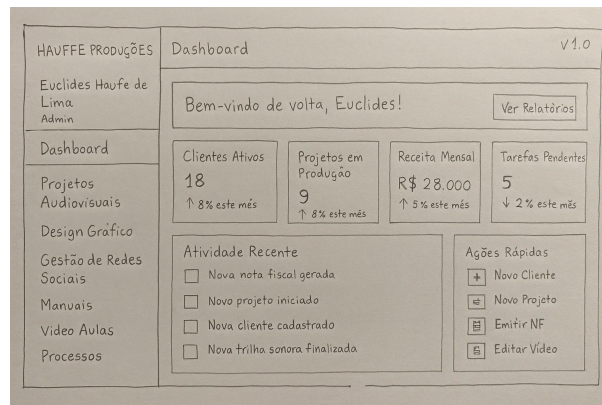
HAUFFE PRODUÇÕES

Dashboard

V1.0

Euclides Haufe de Lima
Admin

Dashboard

Projetos Audiovisuais

Design Gráfico

Gestão de Redes Sociais

Manuais

Video Aulas

Processos

Bem-vindo de volta, Euclides!

Ver Relatórios

Clientes Ativos
18
↑ 8% este mês

Projetos em Produção
9
↑ 8% este mês

Receita Mensal
R$ 28.000
↑ 5% este mês

Tarefas Pendentes
5
↓ 2% este mês

Atividade Recente

Nova nota fiscal gerada

Novo projeto iniciado

Nova cliente cadastrado

Nova trilha sonora finalizada

Ações Rápidas

Novo Cliente

Novo Projeto

Emitir NF

Editar Video